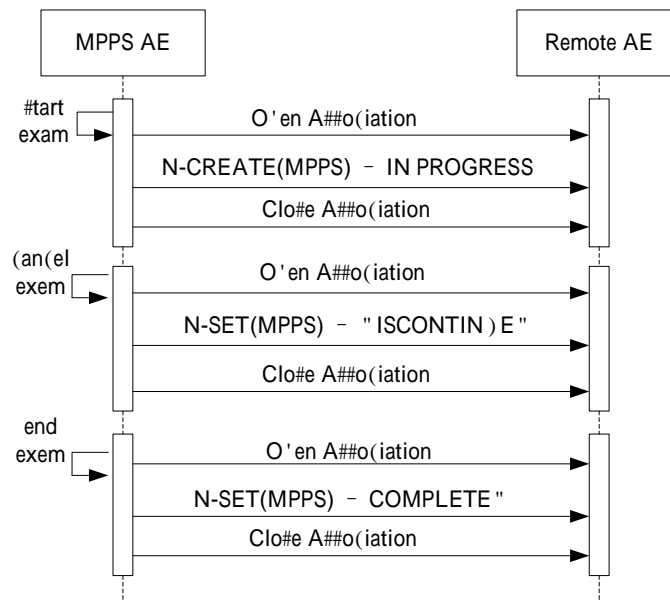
MPPS AE

Remote AE

#tart exam

O'en A##o(iation

N-CREATE(MPPS) – IN PROGRESS

Clo#e A##o(iation

(an(el exem

O'en A##o(iation

N-SET(MPPS) – "ISCONTIN)E"

Clo#e A##o(iation

end exem

O'en A##o(iation

N-SET(MPPS) – COMPLETE"

Clo#e A##o(iation